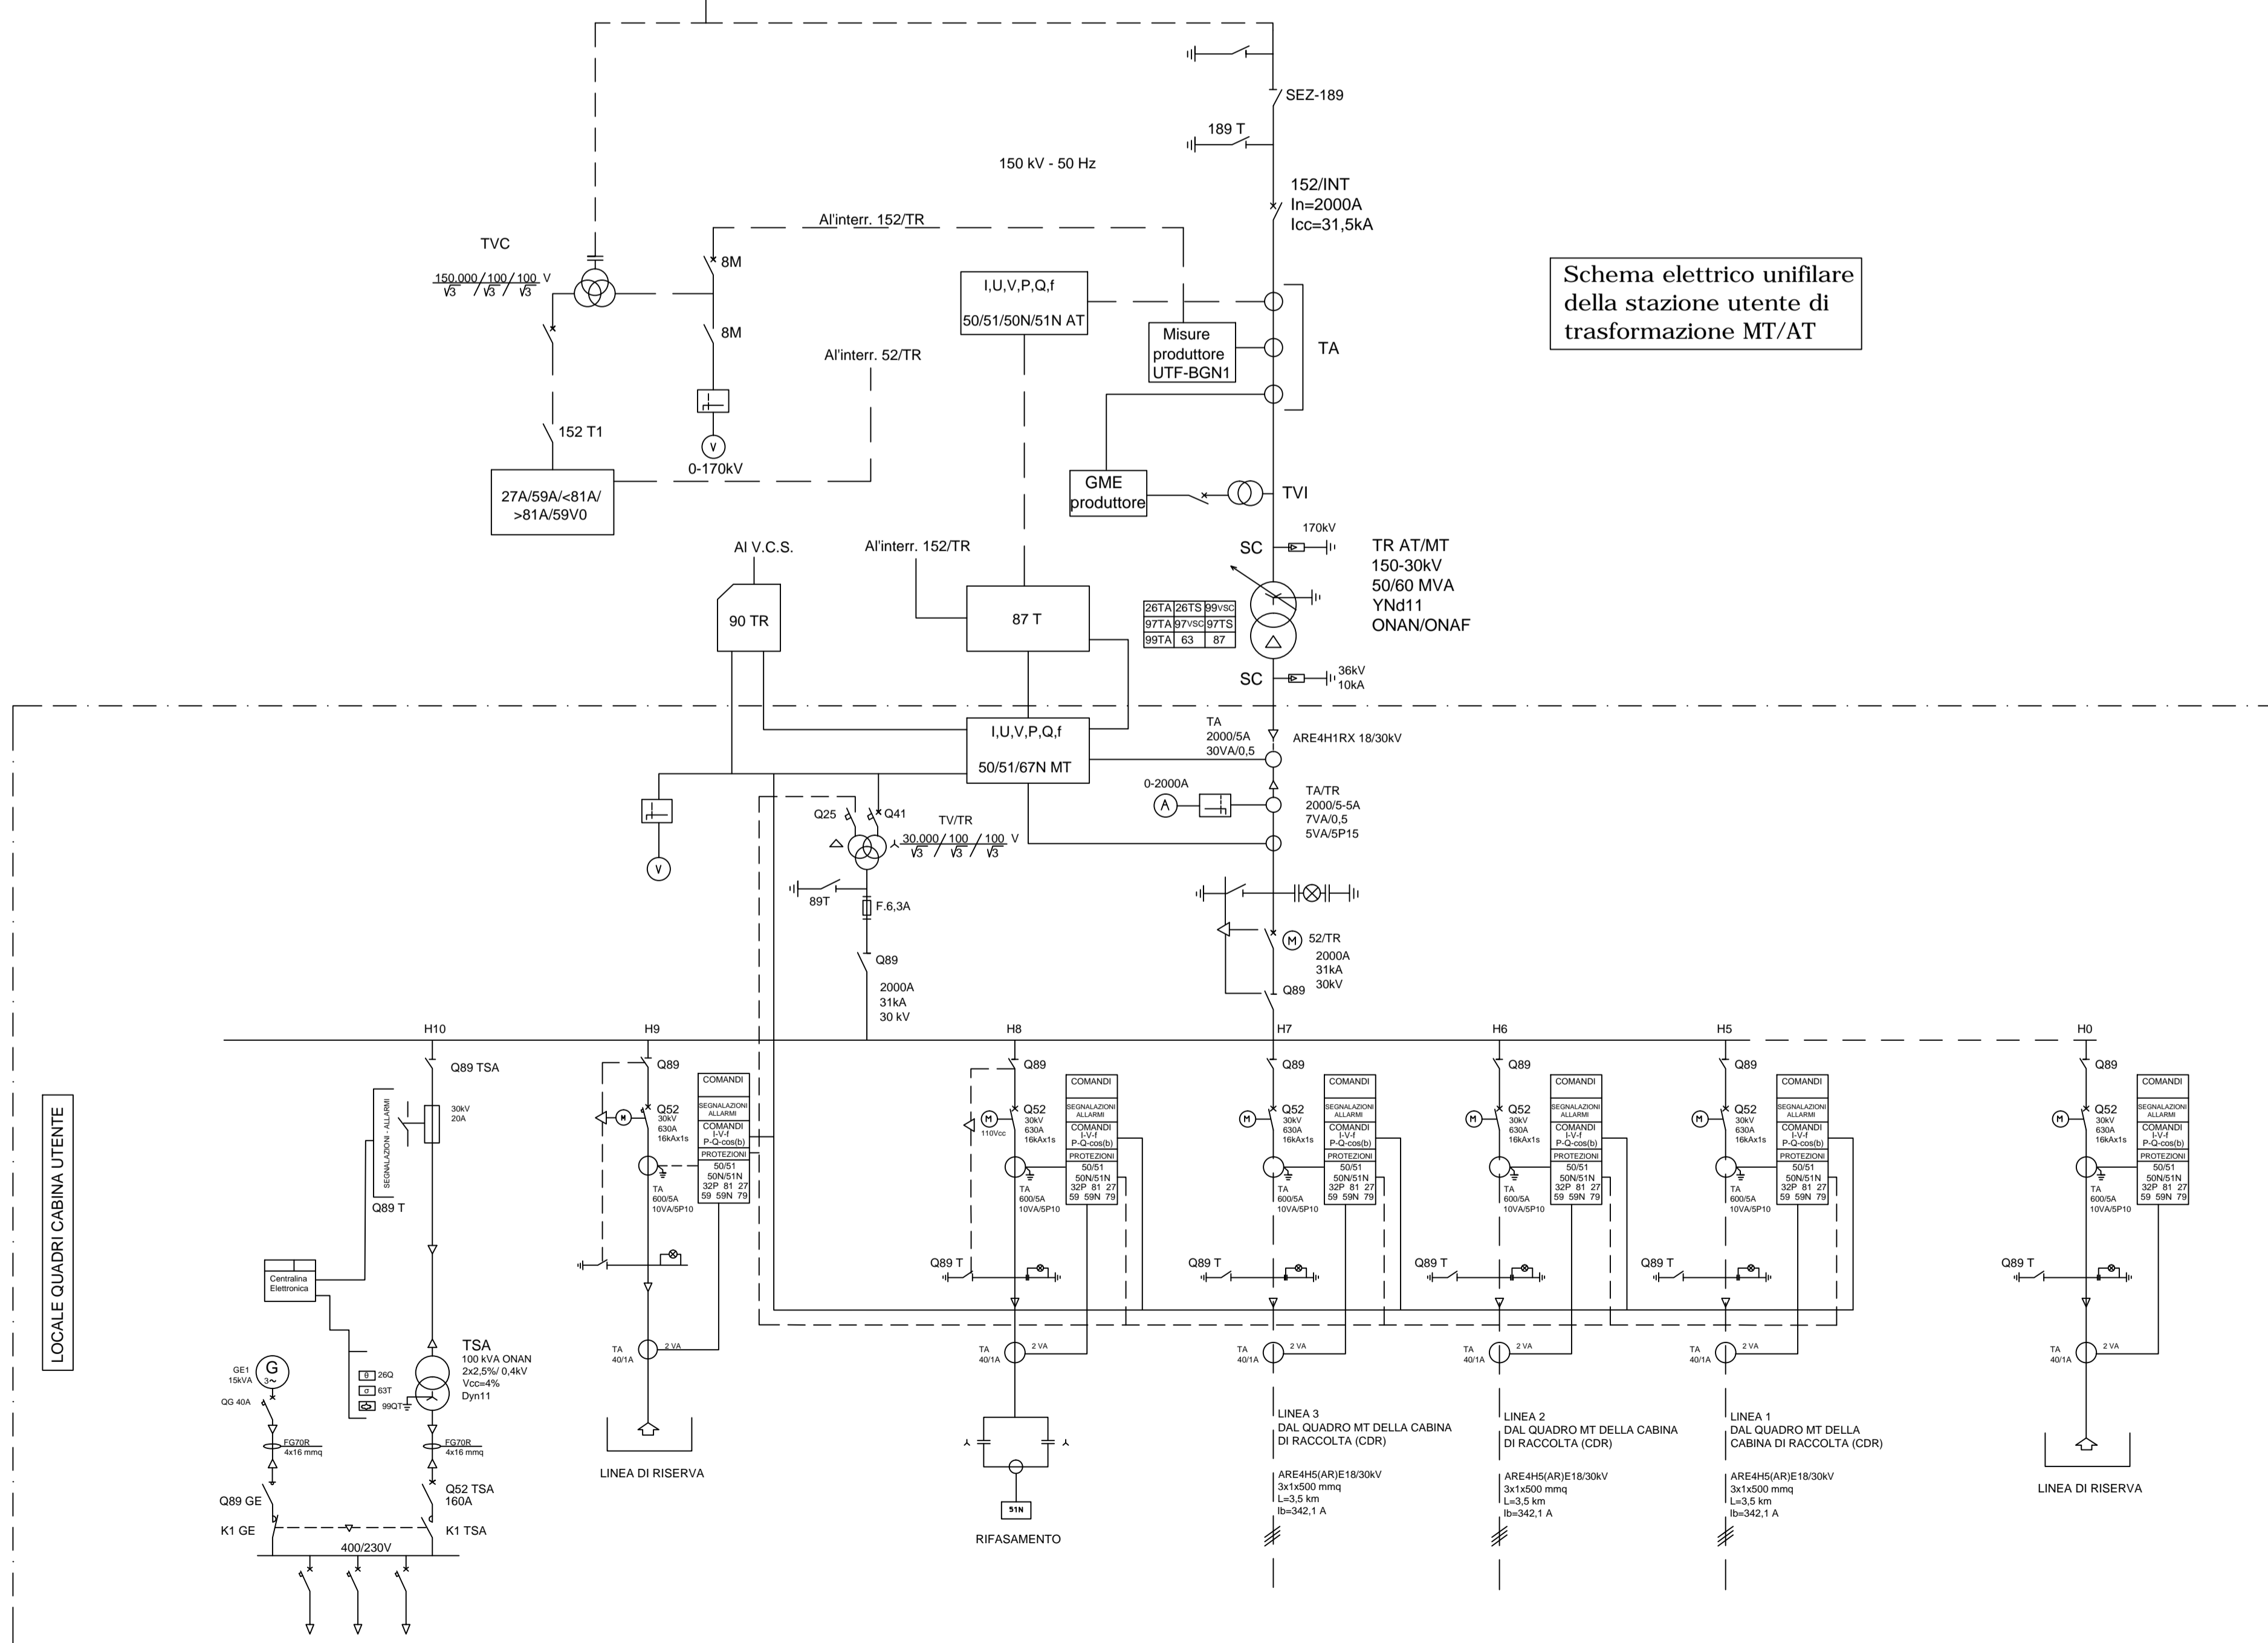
SEZ-189

189 T

150 kV - 50 Hz

152/INT
In=2000A
Icc=31,5kA

Schema elettrico unifilare della stazione utente di trasformazione MT/AT

Al'interr. 152/TR

TVC

$\frac{150.000}{\sqrt{3}} / \frac{100}{\sqrt{3}} / \frac{100}{\sqrt{3}}$ V

8M

8M

I,U,V,P,Q,f

50/51/50N/51N AT

Misure produttore UTF-BGN1

TA

Al'interr. 52/TR

152 T1

0-170kV

27A/59A/<81A/ >81A/59V0

GME produttore

TVI

170kV

SC

TR AT/MT
150-30kV
50/60 MVA
YNd11
ONAN/ONAF

Al V.C.S.

Al'interr. 152/TR

90 TR

87 T

| 26TA | 26TS | 99VSC |
|---|---|---|
| 97TA | 97VSC | 97TS |
| 99TA | 63 | 87 |

SC

36kV
10kA

I,U,V,P,Q,f

50/51/67N MT

TA
2000/5A
30VA/0,5

ARE4H1RX 18/30kV

0-2000A

TA/TR
2000/5-5A
7VA/0,5
5VA/5P15

Q25

Q41

TV/TR

$\frac{30.000}{\sqrt{3}} / \frac{100}{\sqrt{3}} / \frac{100}{\sqrt{3}}$ V

89T

F.6,3A

Q89

2000A
31kA
30 kV

52/TR
2000A
31kA
30kV

Q89

H10 H9 H8 H7 H6 H5 H0

Q89 TSA

30kV
20A

SEGNALAZIONI - ALLARMI

Q89 T

LOCALE QUADRI CABINA UTENTE

Centralina Elettronica

Q89

Q52
30kV
630A
16kAx1s

COMANDI
SEGNALAZIONI ALLARMI
COMANDI I-V-f P-Q-cos(b)
PROTEZIONI
50/51
50N/51N
32P 81 27
59 59N 79

TA
600/5A
10VA/5P10

110Vcc

Q89 T

TA
40/1A

2 VA

TSA
100 kVA ONAN
2x2,5%/ 0,4kV
Vcc=4%
Dyn11

GE1
15kVA

QG 40A

26Q
63T
99QT

FG70R
4x16 mmq

FG70R
4x16 mmq

Q89 GE

Q52 TSA
160A

K1 GE

K1 TSA

400/230V

LINEA DI RISERVA

51N

RIFASAMENTO

LINEA 3
DAL QUADRO MT DELLA CABINA DI RACCOLTA (CDR)

ARE4H5(AR)E18/30kV
3x1x500 mmq
L=3,5 km
Ib=342,1 A

LINEA 2
DAL QUADRO MT DELLA CABINA DI RACCOLTA (CDR)

ARE4H5(AR)E18/30kV
3x1x500 mmq
L=3,5 km
Ib=342,1 A

LINEA 1
DAL QUADRO MT DELLA CABINA DI RACCOLTA (CDR)

ARE4H5(AR)E18/30kV
3x1x500 mmq
L=3,5 km
Ib=342,1 A

LINEA DI RISERVA